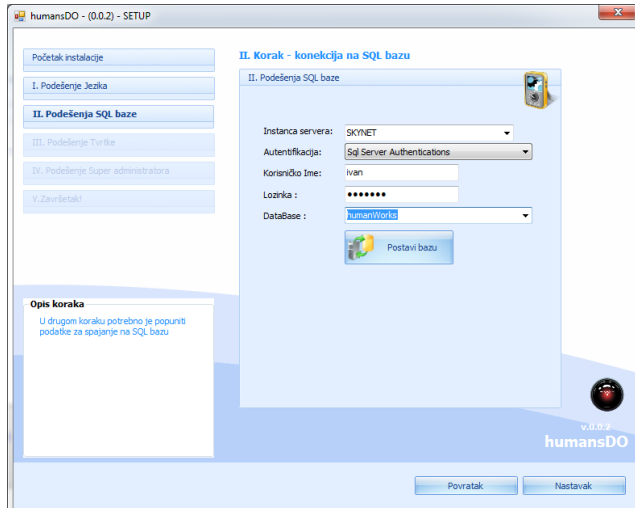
humansDO - (0.0.2) - SETUP

Početak instalacije

I. Podešenje Jezika

II. Podešenja SQL baze

III. Podešenje Tvrtke

IV. Podešenje Super administratora

V. Završetak!

Opis koraka

U drugom koraku potrebno je popuniti podatke za spajanje na SQL bazu

II. Korak - konekcija na SQL bazu

II. Podešenja SQL baze

Instanca servera: SKYNET

Autentifikacija: Sql Server Authentications

Korisničko Ime: ivan

Lozinka : •••••••

DataBase : humanWorks

Postavi bazu

v.0.0.2
humansDO

Povratak

Nastavak